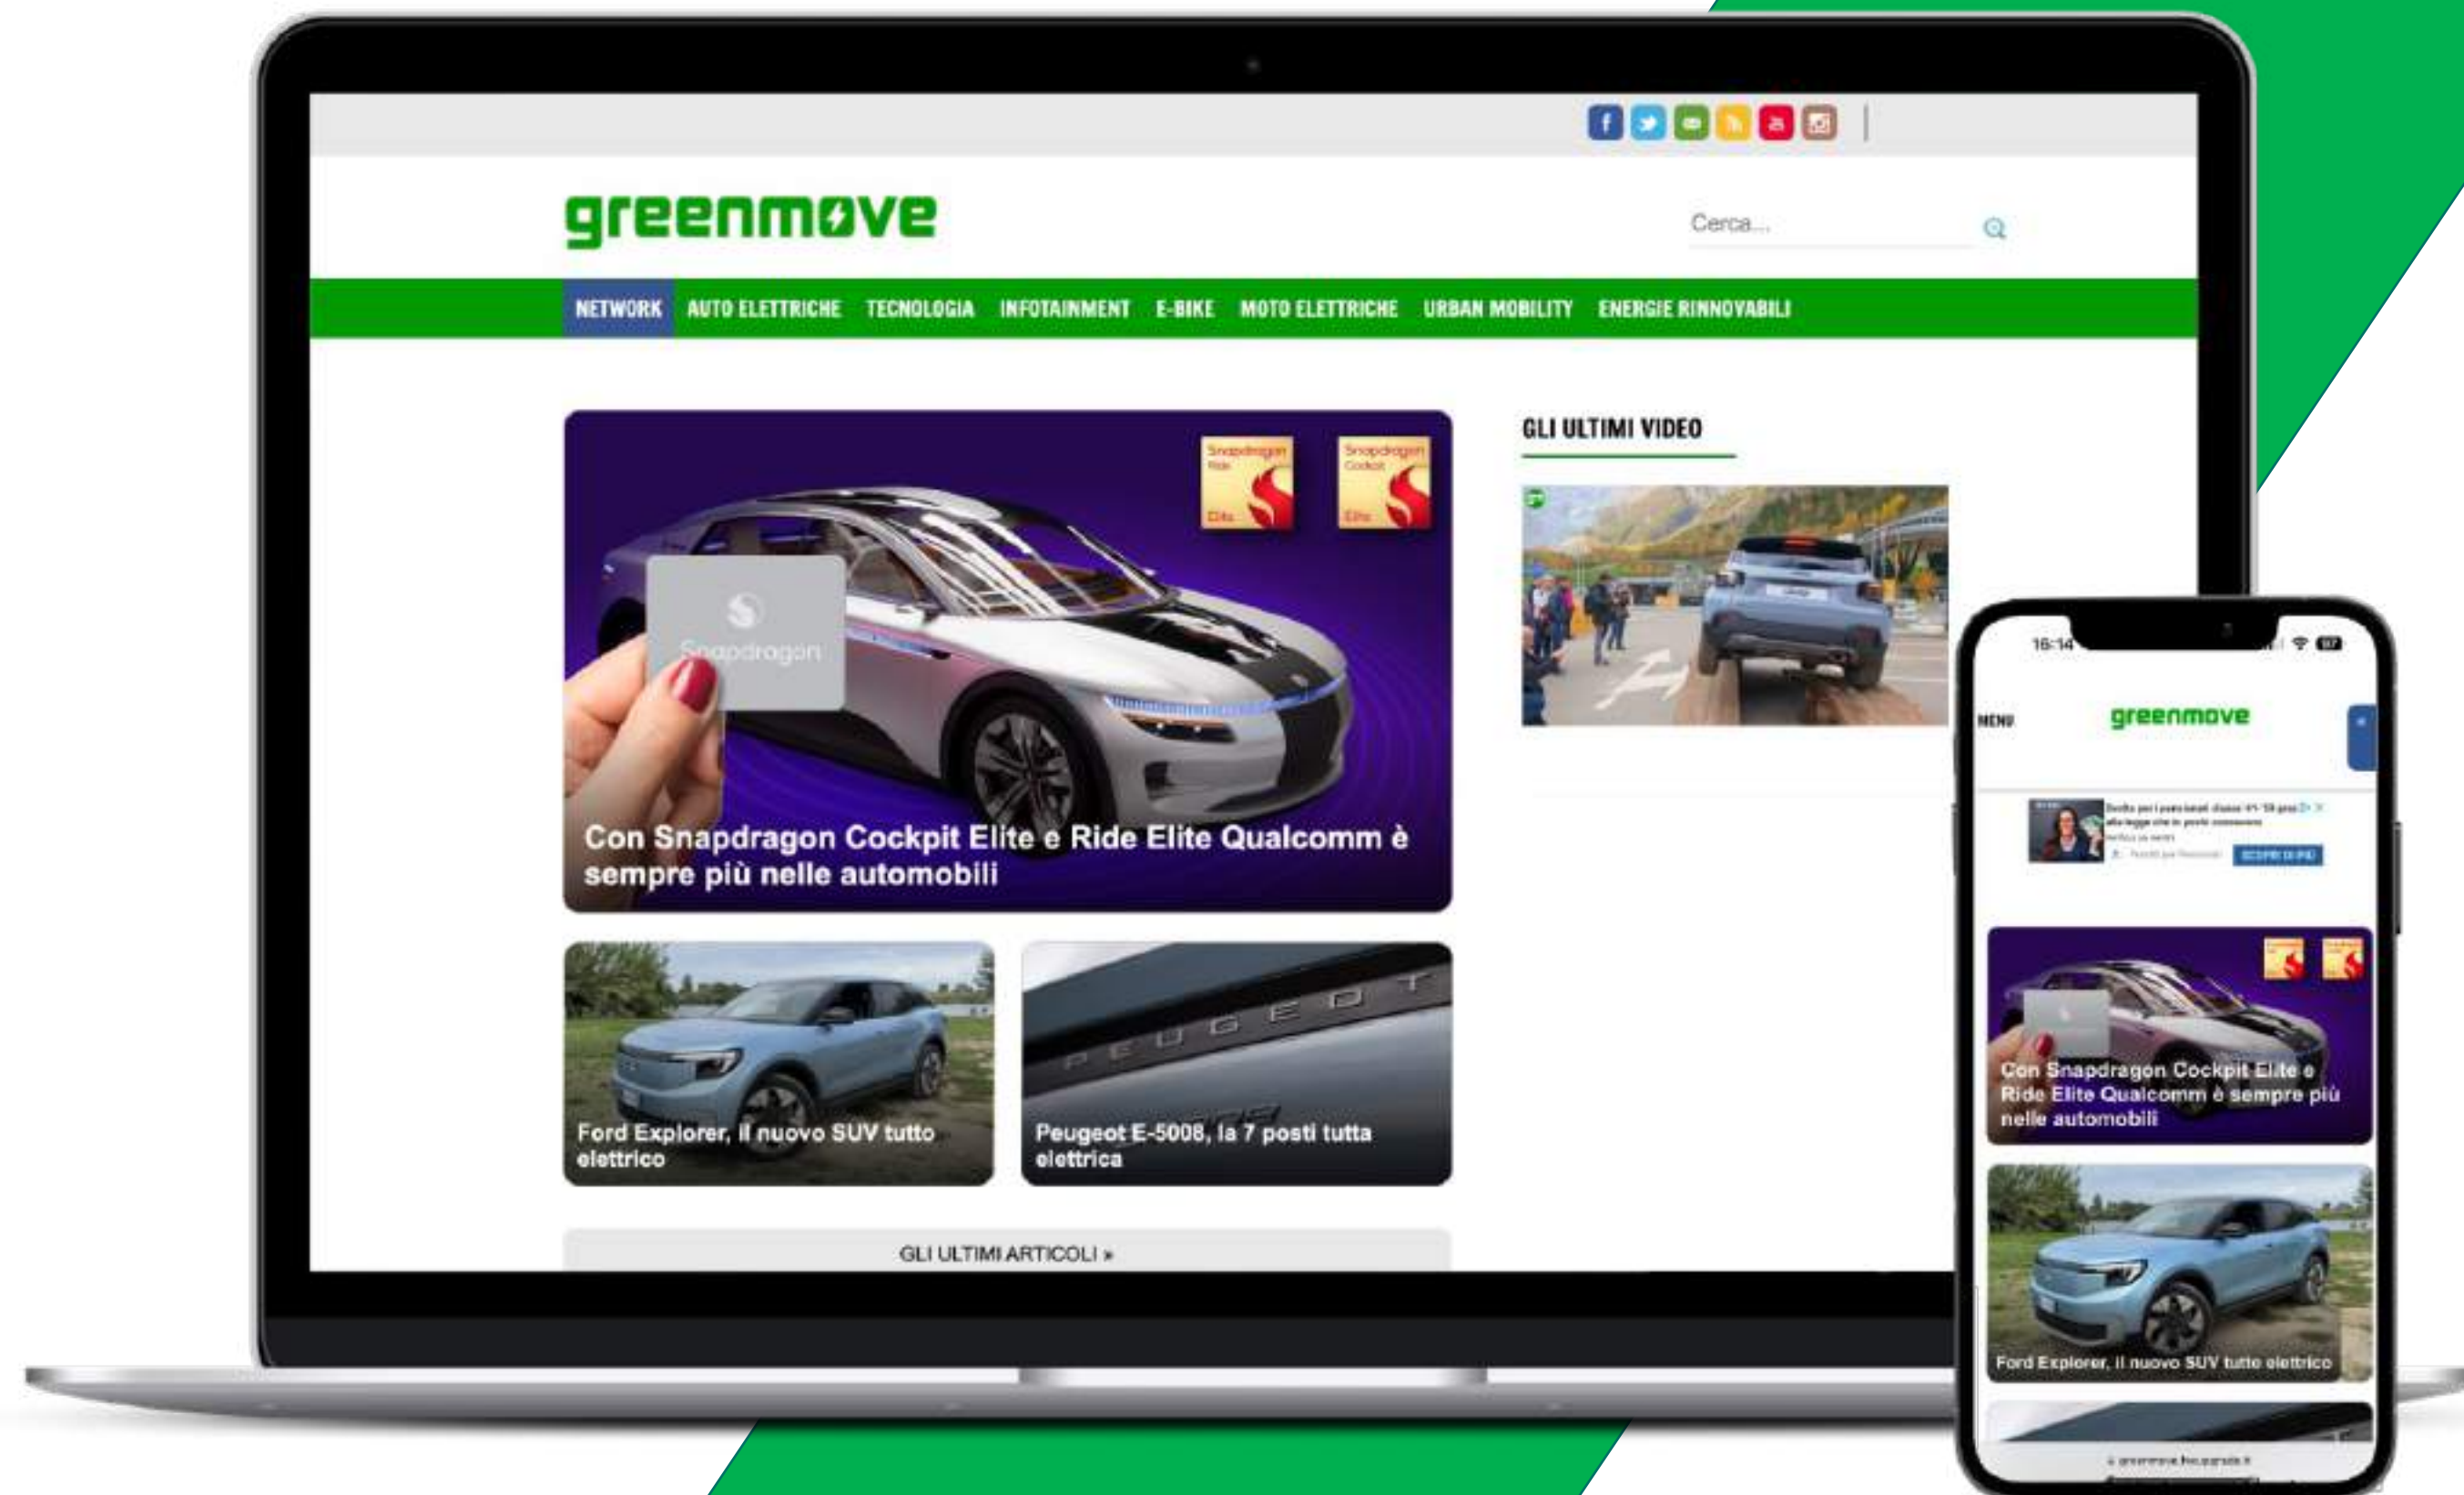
greenmove

Cerca...

NETWORK AUTO ELETTRICHE TECNOLOGIA INFOTAINMENT E-BIKE MOTO ELETTRICHE URBAN MOBILITY ENERGIE RINNOVABILI

Snapdragon Ride Elite

Snapdragon Cockpit Elite

Snapdragon

Con Snapdragon Cockpit Elite e Ride Elite Qualcomm è sempre più nelle automobili

GLI ULTIMI VIDEO

Ford Explorer, il nuovo SUV tutto elettrico

PEUGEOT

Peugeot E-5008, la 7 posti tutta elettrica

GLI ULTIMI ARTICOLI »

16:14

MENU

greenmove

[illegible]

Con Snapdragon Cockpit Elite e Ride Elite Qualcomm è sempre più nelle automobili

Ford Explorer, il nuovo SUV tutto elettrico

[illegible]